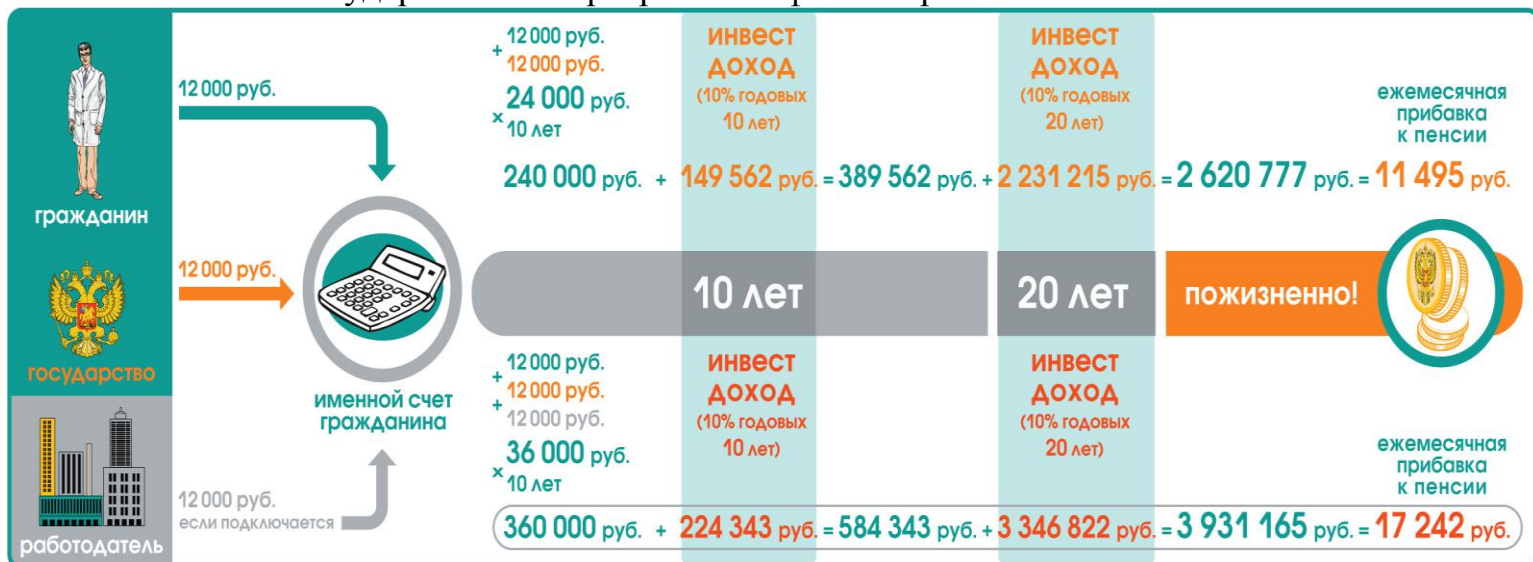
гражданин

государство

работодатель

12 000 руб.

12 000 руб.

12 000 руб.
если подключается

именной счет гражданина

+ 12 000 руб.
12 000 руб.
24 000 руб.
× 10 лет

инвест доход (10% годовых 10 лет)

инвест доход (10% годовых 20 лет)

ежемесячная прибавка к пенсии

240 000 руб. + 149 562 руб. = 389 562 руб. + 2 231 215 руб. = 2 620 777 руб. = 11 495 руб.

10 лет

20 лет

пожизненно!

+ 12 000 руб.
+ 12 000 руб.
12 000 руб.
36 000 руб.
× 10 лет

инвест доход (10% годовых 10 лет)

инвест доход (10% годовых 20 лет)

ежемесячная прибавка к пенсии

360 000 руб. + 224 343 руб. = 584 343 руб. + 3 346 822 руб. = 3 931 165 руб. = 17 242 руб.